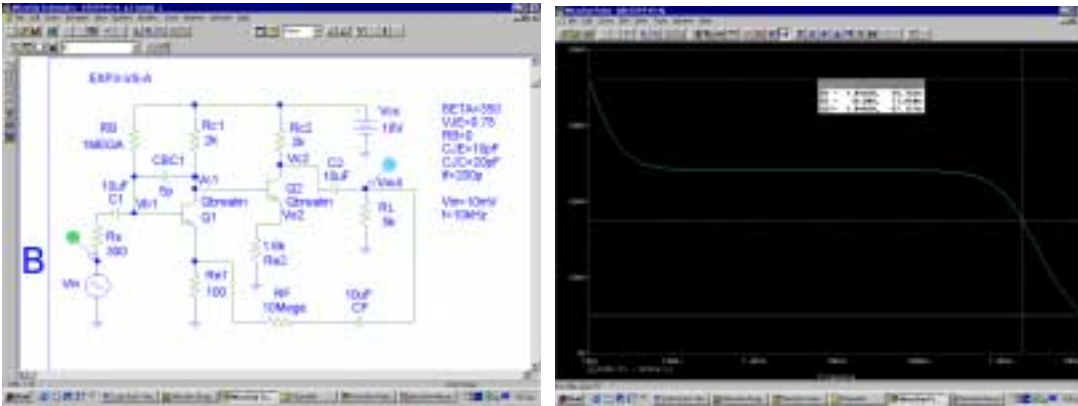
EXP3-VS-A

RB 1MEGA

Rc1 3k

Rc2 3k

Vcc 18V

BETA=350
VJE=0.75
RB=0
CJE=18pF
CJC=20pF
tf=250p

CBC1 5p

10uF C1

Vc1

Vb1

Qbreakn Q1

Vc2

Q2 Qbreakn

Ve2

C3 10uF

Vout

R1 5k

Vin=10mV
f=10kHz

Rs 390

Vin

14k Re2

Re1 100

Rf 10Mega

10uF CF

B